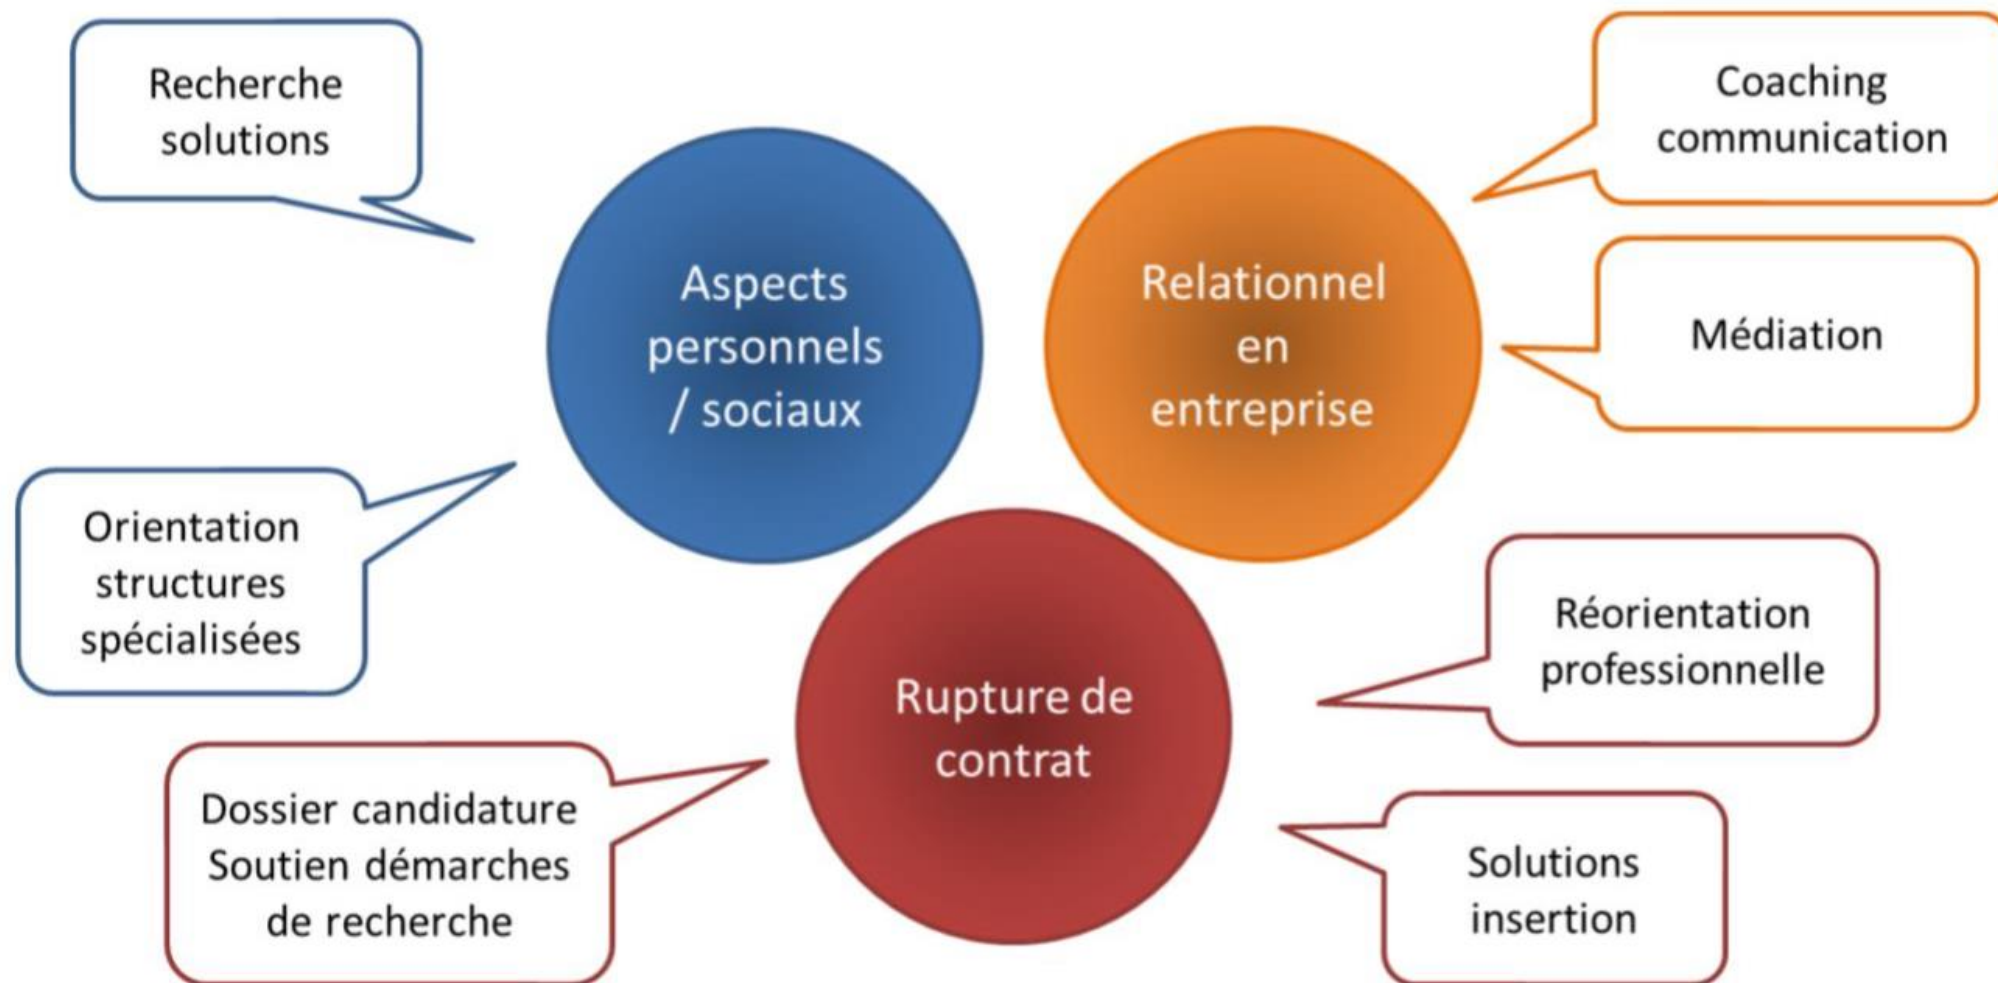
Recherche solutions

Aspects personnels / sociaux

Orientation structures spécialisées

Relationnel en entreprise

Coaching communication

Médiation

Rupture de contrat

Réorientation professionnelle

Dossier candidature
Soutien démarches de recherche

Solutions insertion